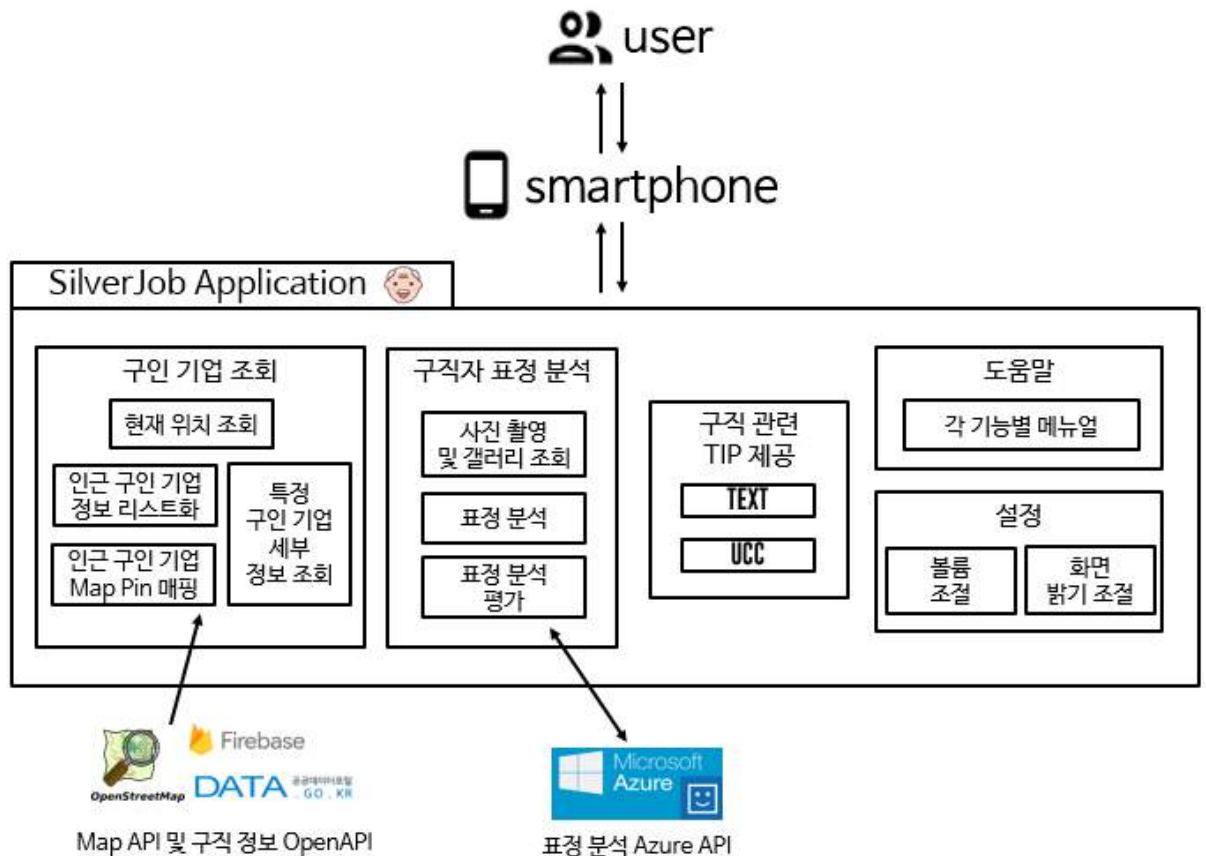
user

smartphone

SilverJob Application

구인 기업 조회

현재 위치 조회

인근 구인 기업 정보 리스트화

특정 구인 기업 세부 정보 조회

인근 구인 기업 Map Pin 매핑

구직자 표정 분석

사진 촬영 및 갤러리 조회

표정 분석

표정 분석 평가

구직 관련 TIP 제공

TEXT

UCC

도움말

각 기능별 메뉴얼

설정

볼륨 조절

화면 밝기 조절

Firebase

OpenStreetMap

DATA 공공데이터포털 .GO.KR

Map API 및 구직 정보 OpenAPI

Microsoft Azure

표정 분석 Azure API